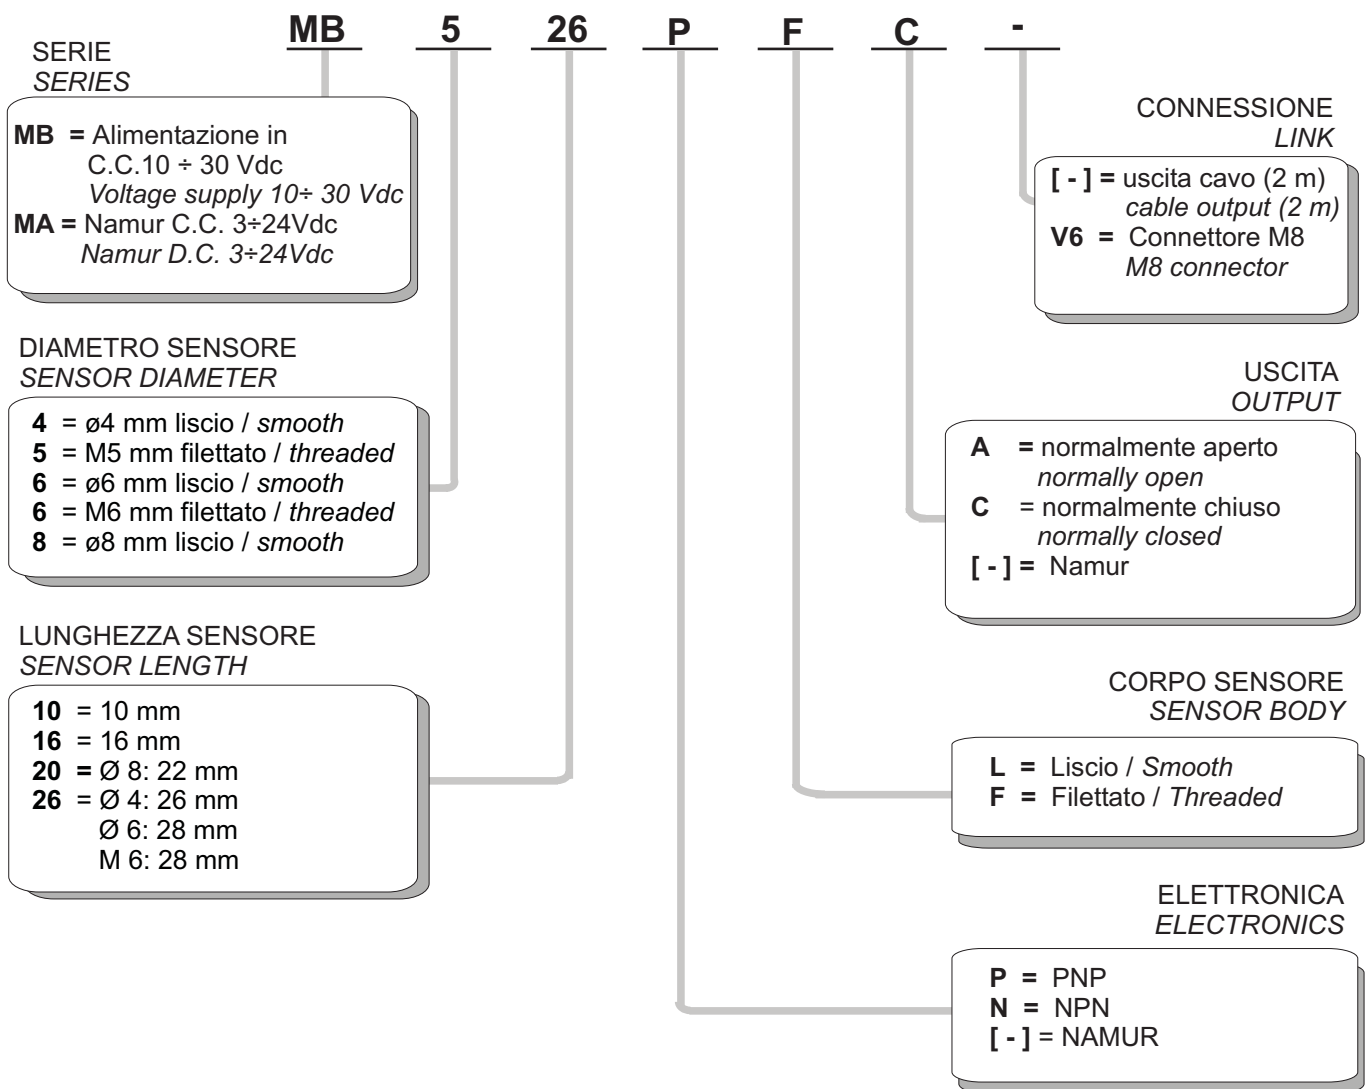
MB 5 26 P F C -

SERIE
*SERIES*

**MB** = Alimentazione in C.C.10 ÷ 30 Vdc
*Voltage supply 10÷ 30 Vdc*
**MA** = Namur C.C. 3÷24Vdc
*Namur D.C. 3÷24Vdc*

DIAMETRO SENSORE
*SENSOR DIAMETER*

**4** = ø4 mm liscio / *smooth*
**5** = M5 mm filettato / *threaded*
**6** = ø6 mm liscio / *smooth*
**6** = M6 mm filettato / *threaded*
**8** = ø8 mm liscio / *smooth*

LUNGHEZZA SENSORE
*SENSOR LENGTH*

**10** = 10 mm
**16** = 16 mm
**20** = Ø 8: 22 mm
**26** = Ø 4: 26 mm
Ø 6: 28 mm
M 6: 28 mm

CONNESSIONE
*LINK*

**[ - ]** = uscita cavo (2 m)
*cable output (2 m)*
**V6** = Connettore M8
*M8 connector*

USCITA
*OUTPUT*

**A** = normalmente aperto
*normally open*
**C** = normalmente chiuso
*normally closed*
**[ - ]** = Namur

CORPO SENSORE
*SENSOR BODY*

**L** = Liscio / *Smooth*
**F** = Filettato / *Threaded*

ELETTRONICA
*ELECTRONICS*

**P** = PNP
**N** = NPN
**[ - ]** = NAMUR